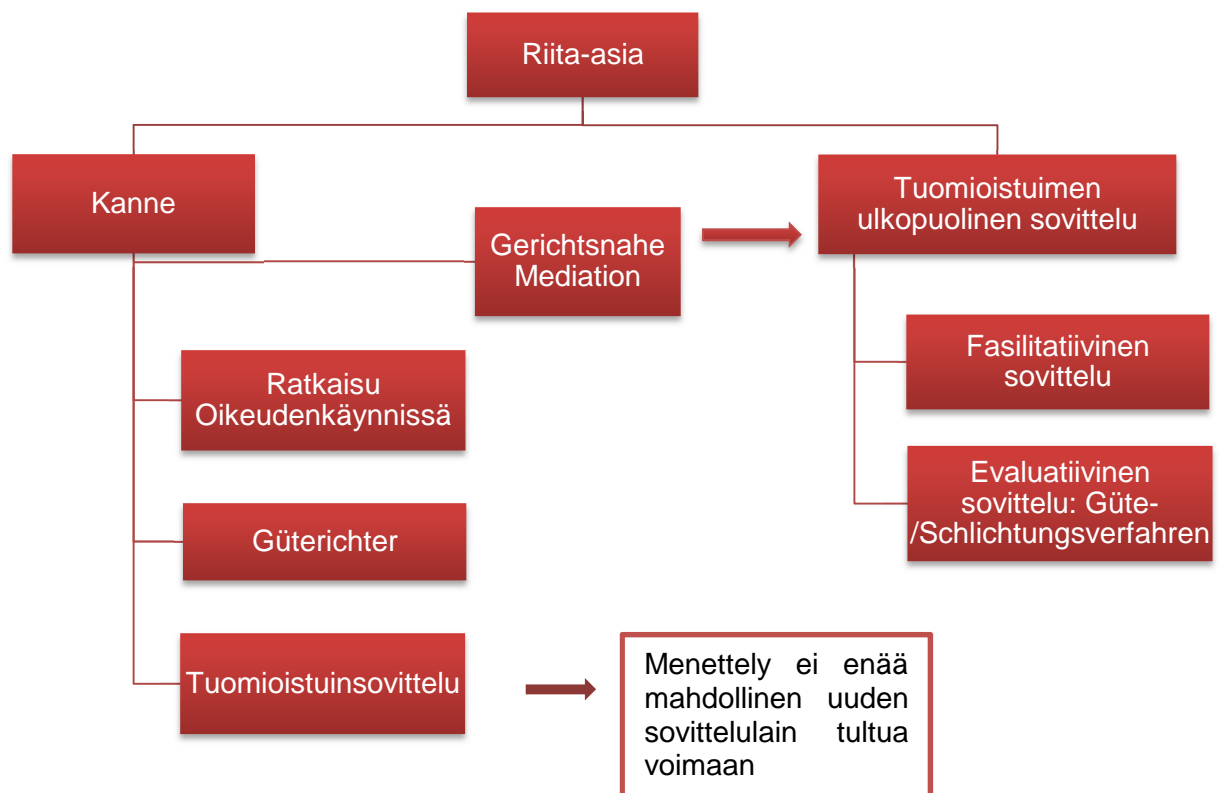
Riita-asia

Kanne

Gerichtsnahe Mediation

Tuomioistuimen ulkopuolinen sovittelu

Fasilitatiivinen sovittelu

Evaluatiivinen sovittelu: Güte-/Schlichtungsverfahren

Ratkaisu Oikeudenkäynnissä

Güterichter

Tuomioistuinsovittelu

Menettely ei enää mahdollinen uuden sovittelulain tultua voimaan